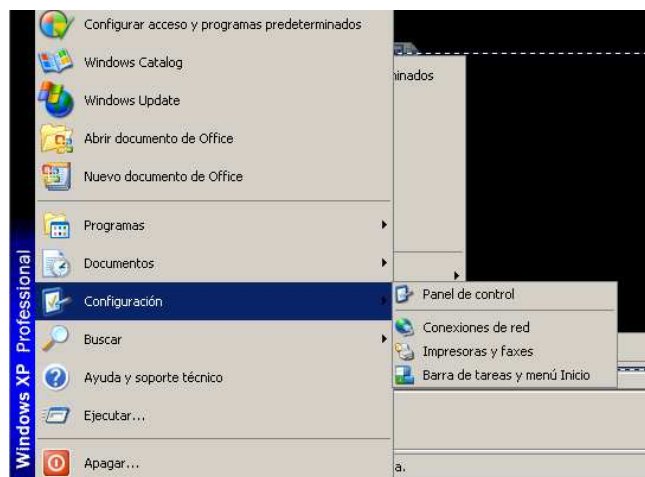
Configurar acceso y programas predeterminados
Windows Catalog
Windows Update
Abrir documento de Office
Nuevo documento de Office
Programas
Documentos
Configuración
Buscar
Ayuda y soporte técnico
Ejecutar...
Apagar...
Windows XP Professional
ninados
Panel de control
Conexiones de red
Impresoras y faxes
Barra de tareas y menú Inicio
a.